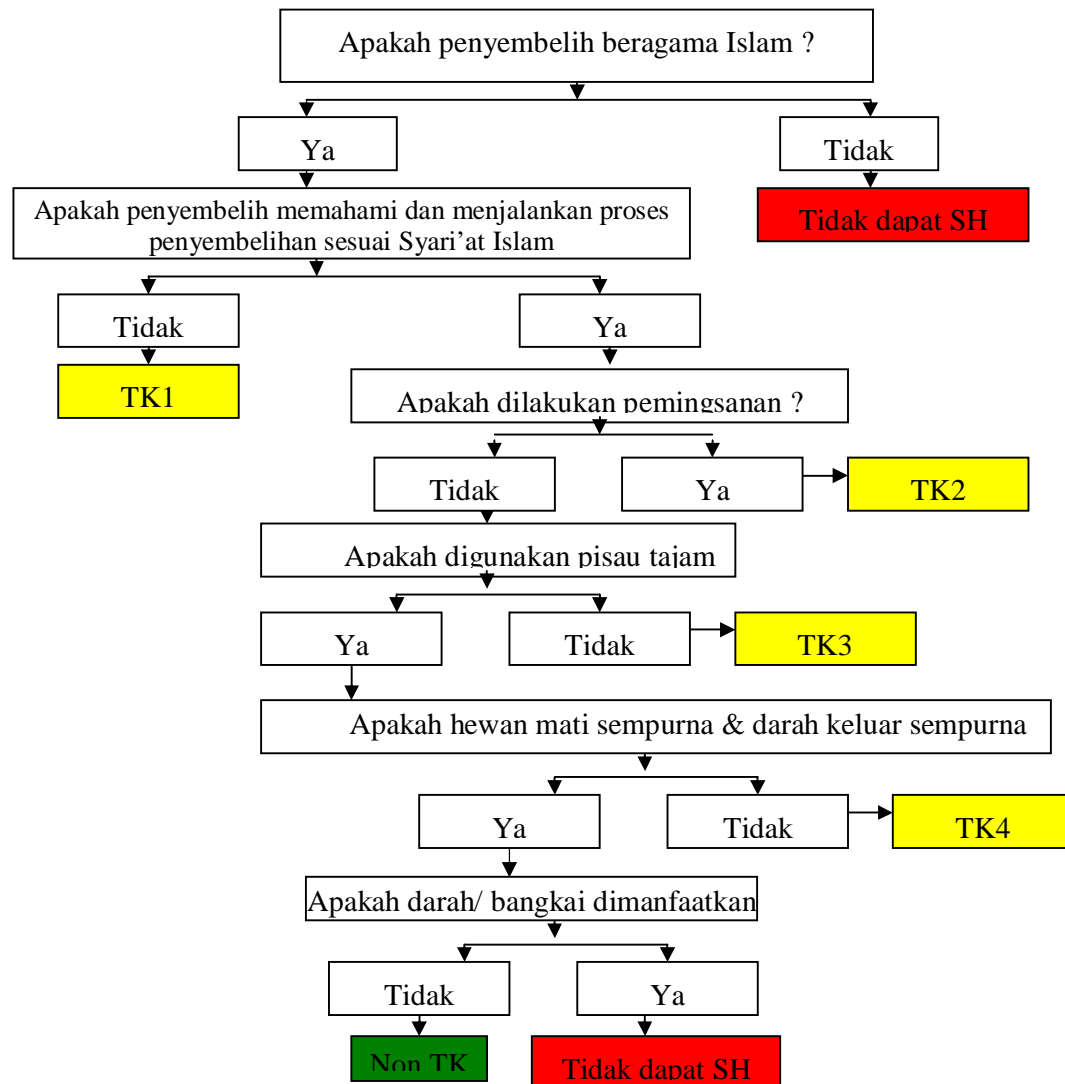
Apakah penyembelih beragama Islam ?

Ya

Tidak

Tidak dapat SH

Apakah penyembelih memahami dan menjalankan proses penyembelihan sesuai Syari'at Islam

Tidak

Ya

TK1

Apakah dilakukan pemingsanan ?

Tidak

Ya

TK2

Apakah digunakan pisau tajam

Ya

Tidak

TK3

Apakah hewan mati sempurna & darah keluar sempurna

Ya

Tidak

TK4

Apakah darah/ bangkai dimanfaatkan

Tidak

Ya

Non TK

Tidak dapat SH